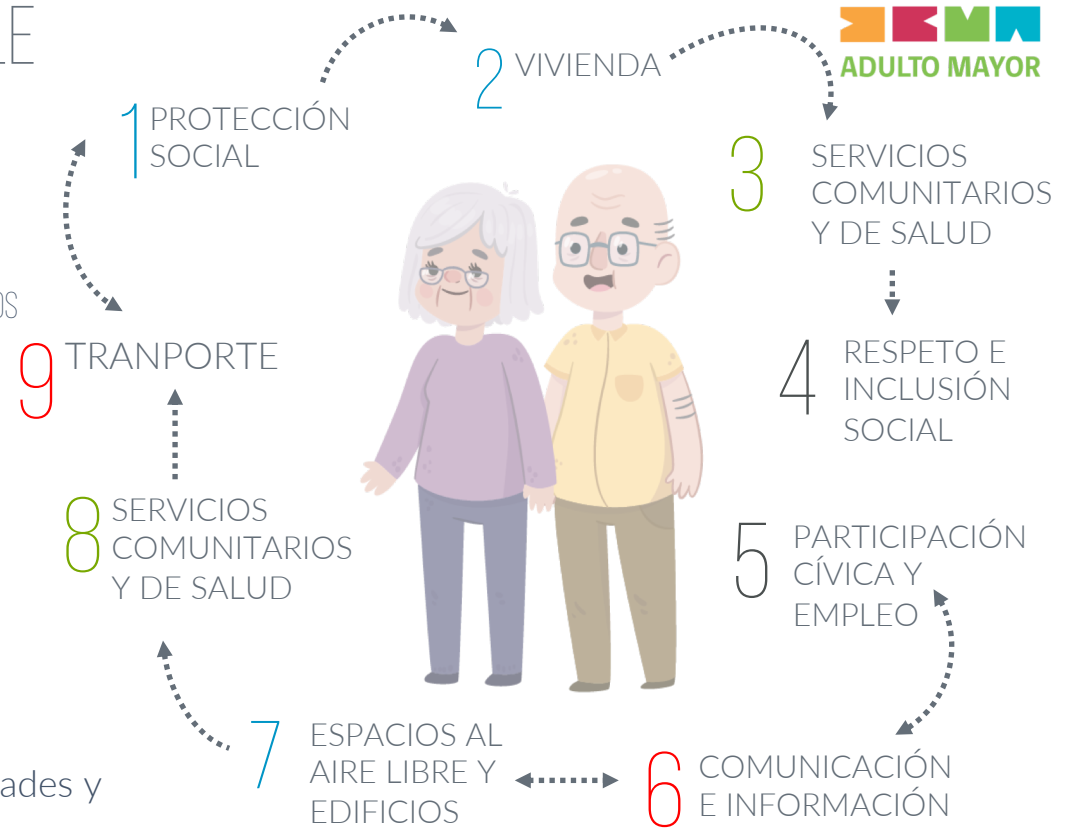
LE

ADULTO MAYOR

1 PROTECCIÓN SOCIAL

2 VIVIENDA

3 SERVICIOS COMUNITARIOS Y DE SALUD

4 RESPETO E INCLUSIÓN SOCIAL

5 PARTICIPACIÓN CÍVICA Y EMPLEO

6 COMUNICACIÓN E INFORMACIÓN

7 ESPACIOS AL AIRE LIBRE Y EDIFICIOS

8 SERVICIOS COMUNITARIOS Y DE SALUD

9 TRANPORTE

OS

ades y